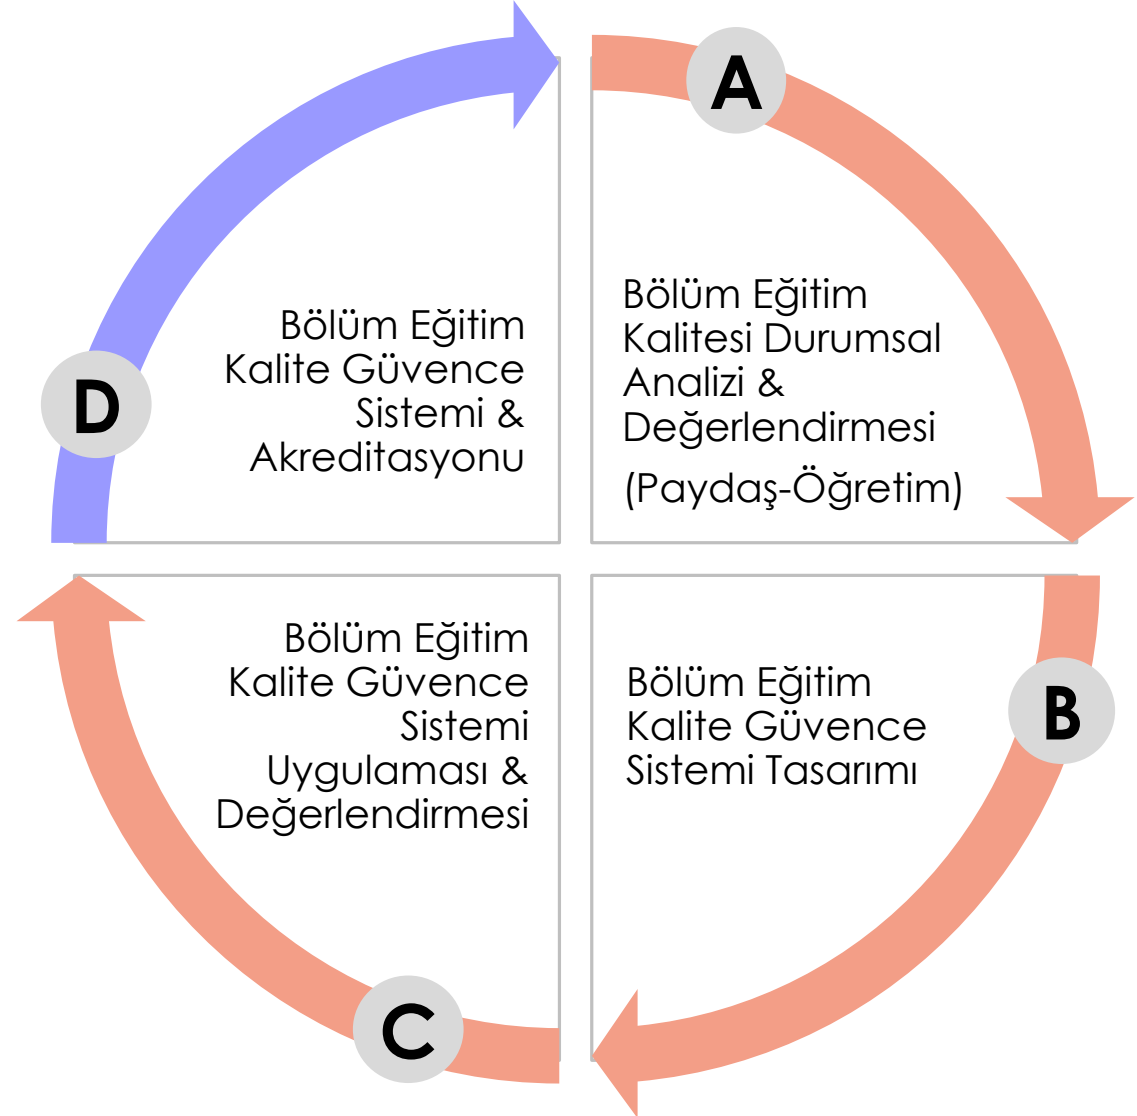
A

Bölüm Eğitim Kalitesi Durumsal Analizi & Değerlendirmesi
(Paydaş-Öğretim)

B

Bölüm Eğitim Kalite Güvence Sistemi Tasarımı

C

Bölüm Eğitim Kalite Güvence Sistemi Uygulaması & Değerlendirmesi

D

Bölüm Eğitim Kalite Güvence Sistemi & Akreditasyonu